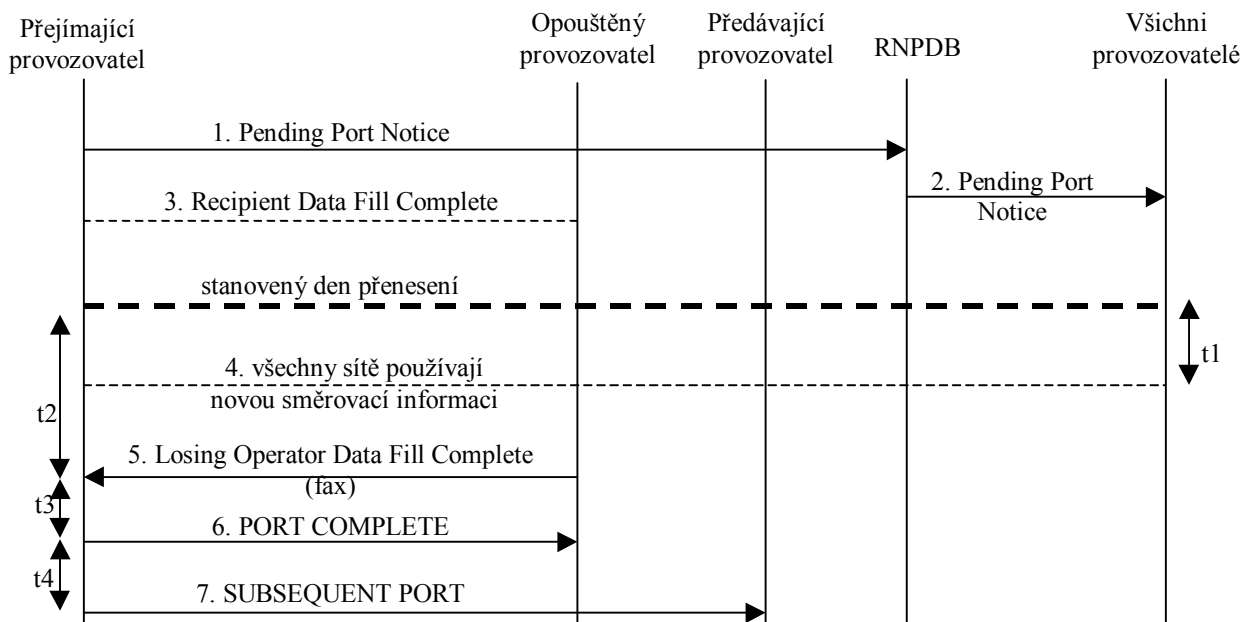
Přejímající provozovatel

Opouštěný provozovatel

Předávající provozovatel

RNPDB

Všichni provozovatelé

1. Pending Port Notice

2. Pending Port Notice

3. Recipient Data Fill Complete

stanovený den přenesení

t1

4. všechny sítě používají novou směrovací informaci

t2

5. Losing Operator Data Fill Complete (fax)

t3

6. PORT COMPLETE

t4

7. SUBSEQUENT PORT